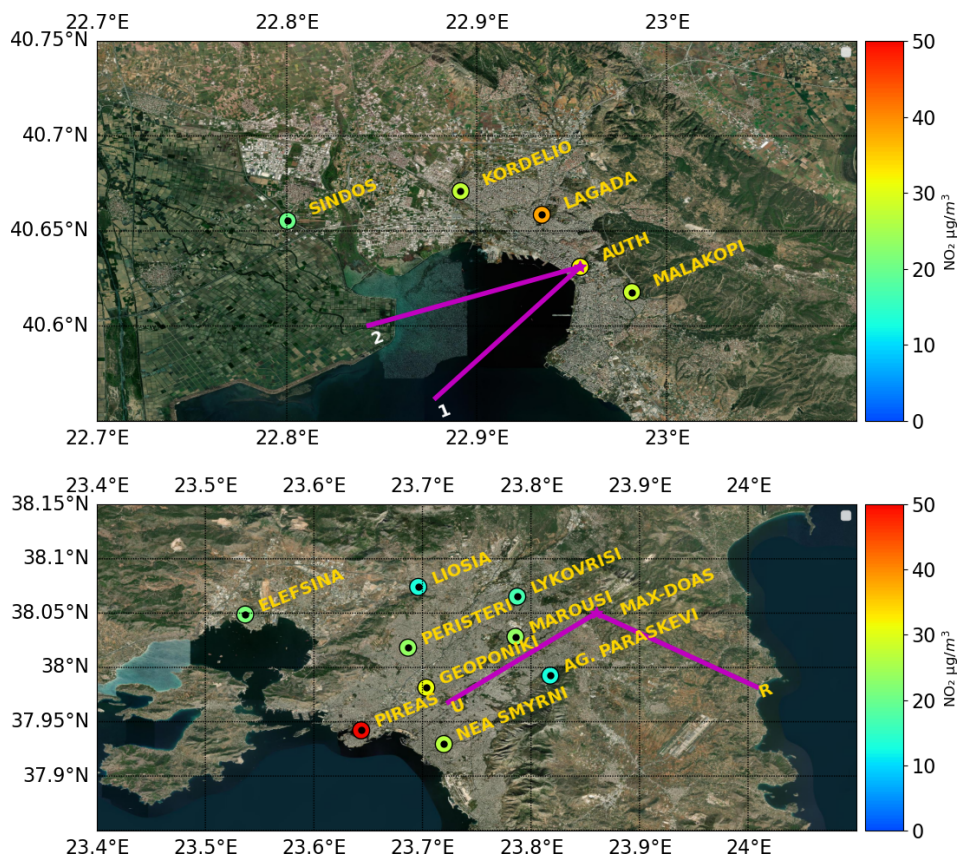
22.7°E 22.8°E 22.9°E 23°E

40.75°N
40.7°N
40.65°N
40.6°N

SINDOS
KORDELIO
LAGADA
AUTH
MALAKOPI
2
1

22.7°E 22.8°E 22.9°E 23°E

50
40
30
20
10
0
NO₂ μg/$m^3$

23.4°E 23.5°E 23.6°E 23.7°E 23.8°E 23.9°E 24°E

38.15°N
38.1°N
38.05°N
38°N
37.95°N
37.9°N

ELEFSINA
LIOSIA
LYKOVRISI
PERISTERI
MAROUSI
MAX-DOAS
GEOPONIKI
AG. PARASKEVI
PIREAS
U
NEA SMYRNI
R

23.4°E 23.5°E 23.6°E 23.7°E 23.8°E 23.9°E 24°E

50
40
30
20
10
0
NO₂ μg/$m^3$